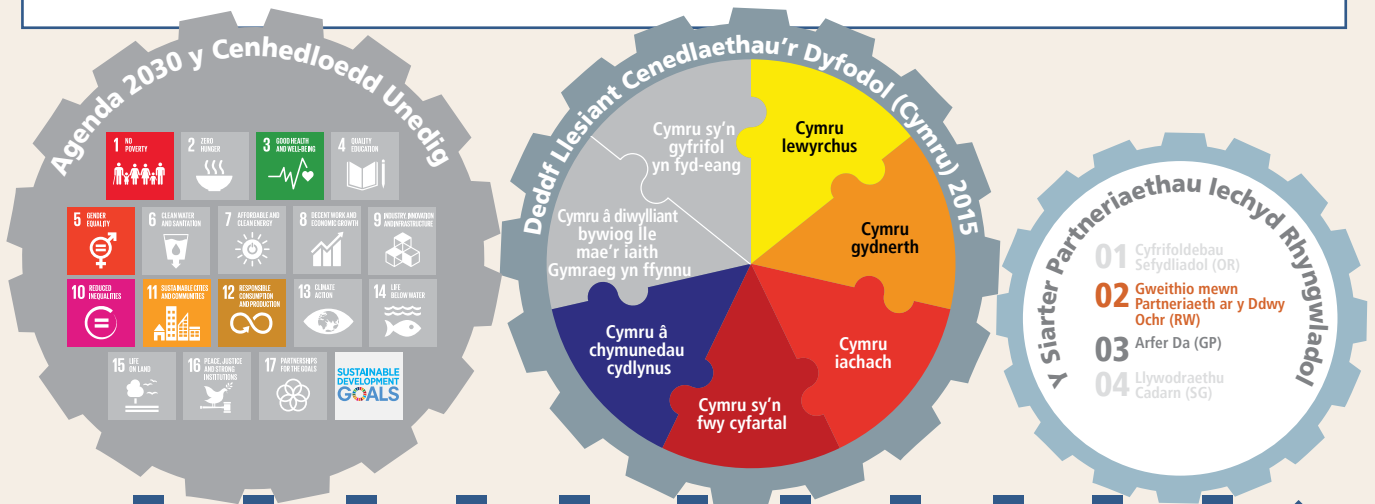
Agenda 2030 y Cenhedloedd Unedig

1 NO POVERTY
2 ZERO HUNGER
3 GOOD HEALTH AND WELL-BEING
4 QUALITY EDUCATION
5 GENDER EQUALITY
6 CLEAN WATER AND SANITATION
7 AFFORDABLE AND CLEAN ENERGY
8 DECENT WORK AND ECONOMIC GROWTH
9 INDUSTRY, INNOVATION AND INFRASTRUCTURE
10 REDUCED INEQUALITIES
11 SUSTAINABLE CITIES AND COMMUNITIES
12 RESPONSIBLE CONSUMPTION AND PRODUCTION
13 CLIMATE ACTION
14 LIFE BELOW WATER
15 LIFE ON LAND
16 PEACE, JUSTICE AND STRONG INSTITUTIONS
17 PARTNERSHIPS FOR THE GOALS
SUSTAINABLE DEVELOPMENT GOALS

Deddf Llesiant Cenedlaethau'r Dyfodol (Cymru) 2015

Cymru sy'n gyfrifol yn fyd-eang
Cymru lewyrchus
Cymru gydnerth
Cymru iachach
Cymru sy'n fwy cyfartal
Cymru â chymunedau cydlynus
Cymru â diwylliant bywiog lle mae'r iaith Gymraeg yn ffynnu

Y Siarter Partneriaethau Iechyd Rhyngwladol

01 Cyfrifoldebau Sefydliadol (OR)
02 Gweithio mewn Partneriaeth ar y Ddwy Ochr (RW)
03 Arfer Da (GP)
04 Llywodraethu Cadarn (SG)